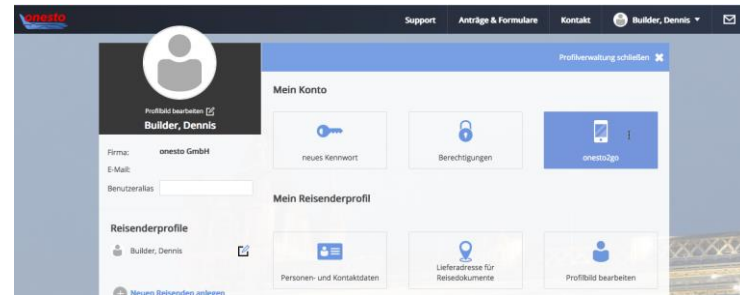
onesto

Support Anträge & Formulare Kontakt Builder, Dennis

Profilverwaltung schließen

Profilbild bearbeiten

Builder, Dennis

Firma: onesto GmbH

E-Mail:

Benutzeralias

Reisenderprofile

Builder, Dennis

Neuen Reisenden anlegen

Mein Konto

neues Kennwort

Berechtigungen

onesto2go

Mein Reisenderprofil

Personen- und Kontaktdaten

Lieferadresse für Reisedokumente

Profilbild bearbeiten